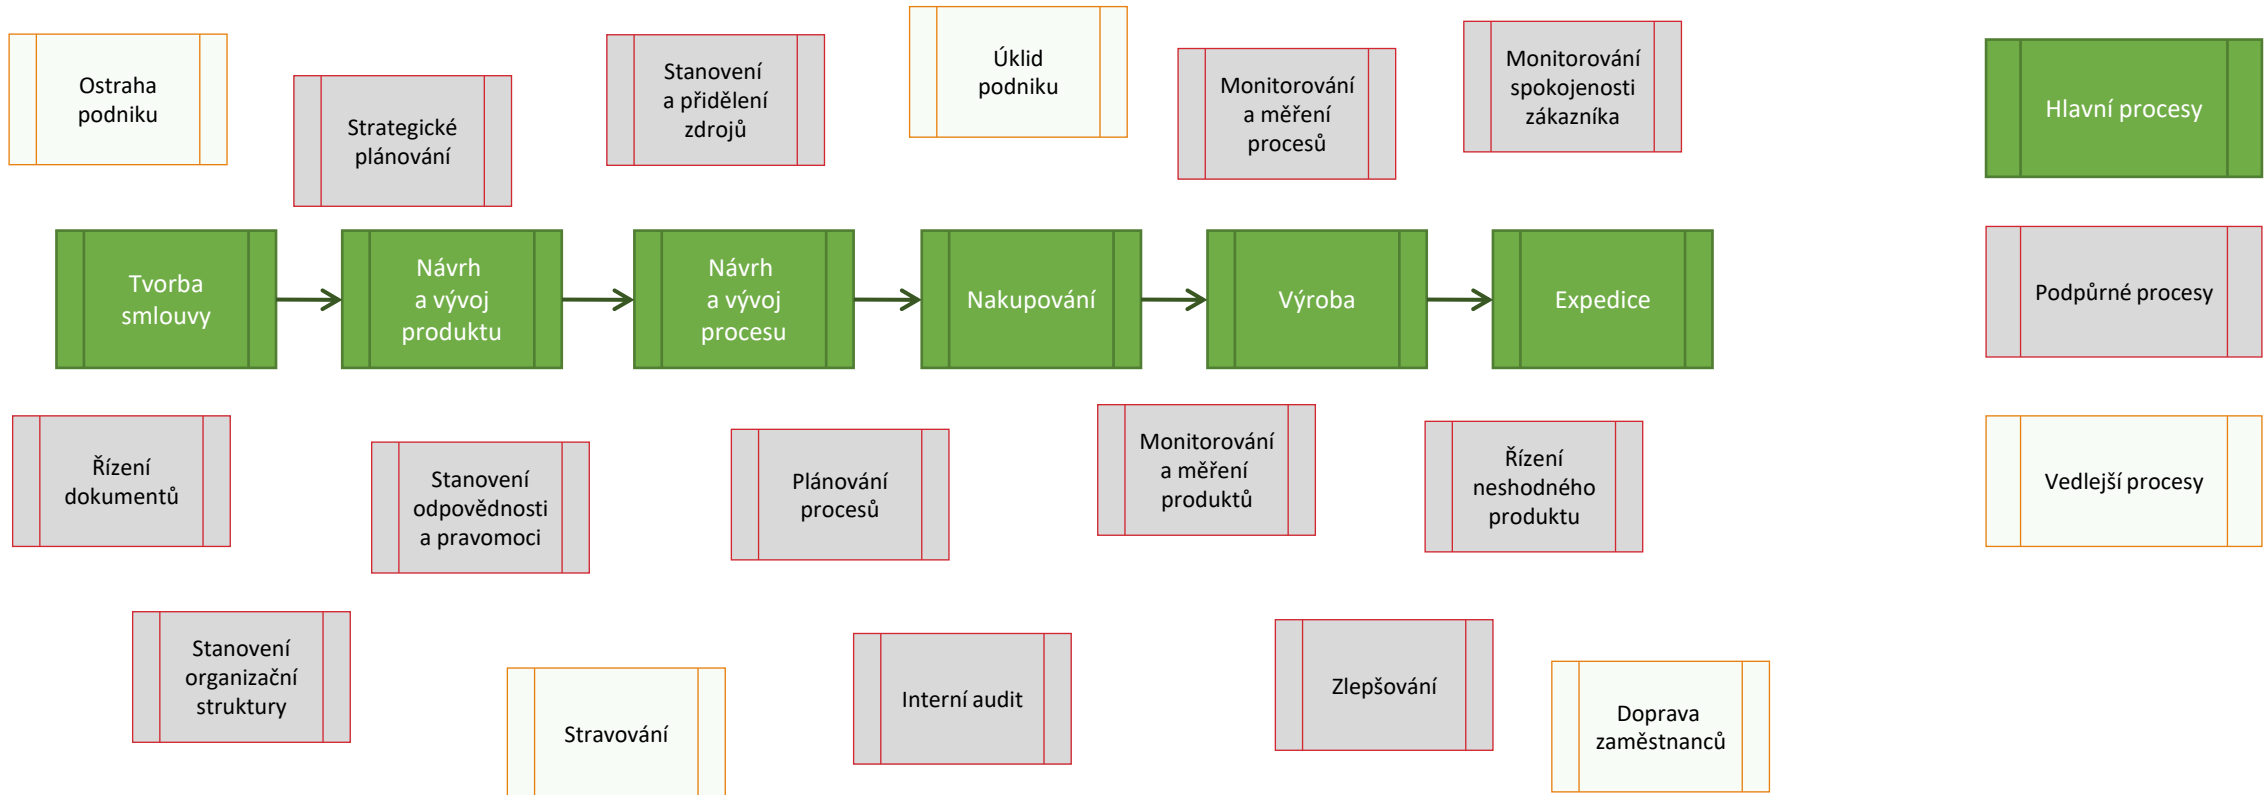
Ostraha podniku

Strategické plánování

Stanovení a přidělení zdrojů

Úklid podniku

Monitorování a měření procesů

Monitorování spokojenosti zákazníka

Hlavní procesy

Tvorba smlouvy

Návrh a vývoj produktu

Návrh a vývoj procesu

Nakupování

Výroba

Expedice

Podpůrné procesy

Řízení dokumentů

Stanovení odpovědnosti a pravomoci

Plánování procesů

Monitorování a měření produktů

Řízení neshodného produktu

Vedlejší procesy

Stanovení organizační struktury

Stravování

Interní audit

Zlepšování

Doprava zaměstnanců